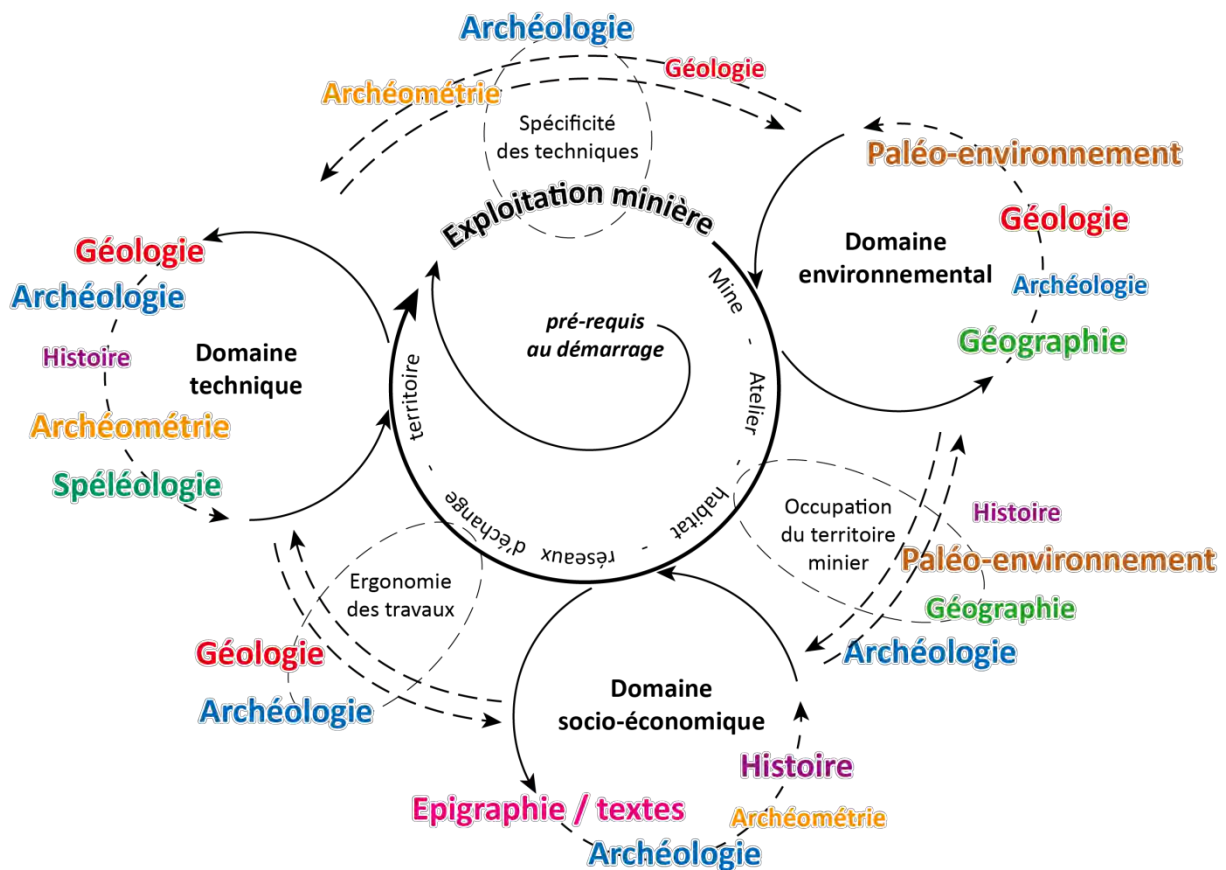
Archéologie
Géologie
Archéométrie
Spécificité des techniques
Exploitation minière
Paléo-environnement
Géologie
Domaine environnemental
Archéologie
Géographie
Géologie
Archéologie
Histoire
Domaine technique
Archéométrie
Spéléologie
pré-requis au démarrage
Mine - Atelier - habitat - réseaux d'échange - territoire
Occupation du territoire minier
Histoire
Paléo-environnement
Géographie
Archéologie
Ergonomie des travaux
Géologie
Archéologie
Domaine socio-économique
Histoire
Epigraphie / textes
Archéométrie
Archéologie